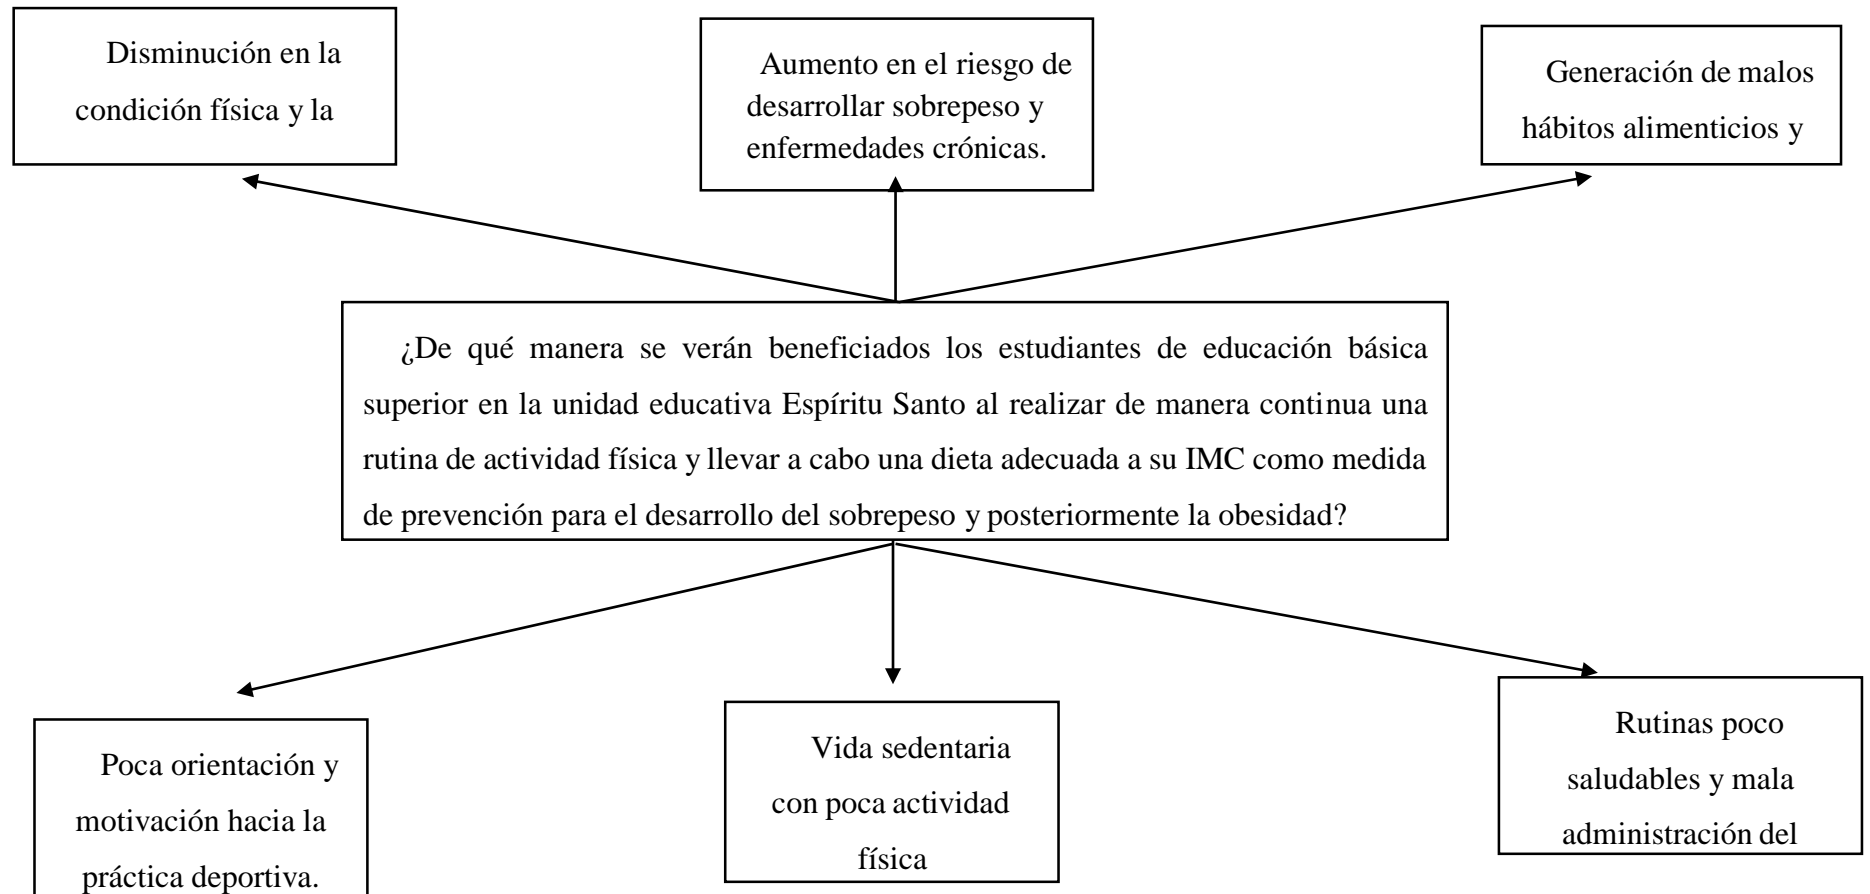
Disminución en la condición física y la

Aumento en el riesgo de desarrollar sobrepeso y enfermedades crónicas.

Generación de malos hábitos alimenticios y

¿De qué manera se verán beneficiados los estudiantes de educación básica superior en la unidad educativa Espíritu Santo al realizar de manera continua una rutina de actividad física y llevar a cabo una dieta adecuada a su IMC como medida de prevención para el desarrollo del sobrepeso y posteriormente la obesidad?

Poca orientación y motivación hacia la práctica deportiva.

Vida sedentaria con poca actividad física

Rutinas poco saludables y mala administración del